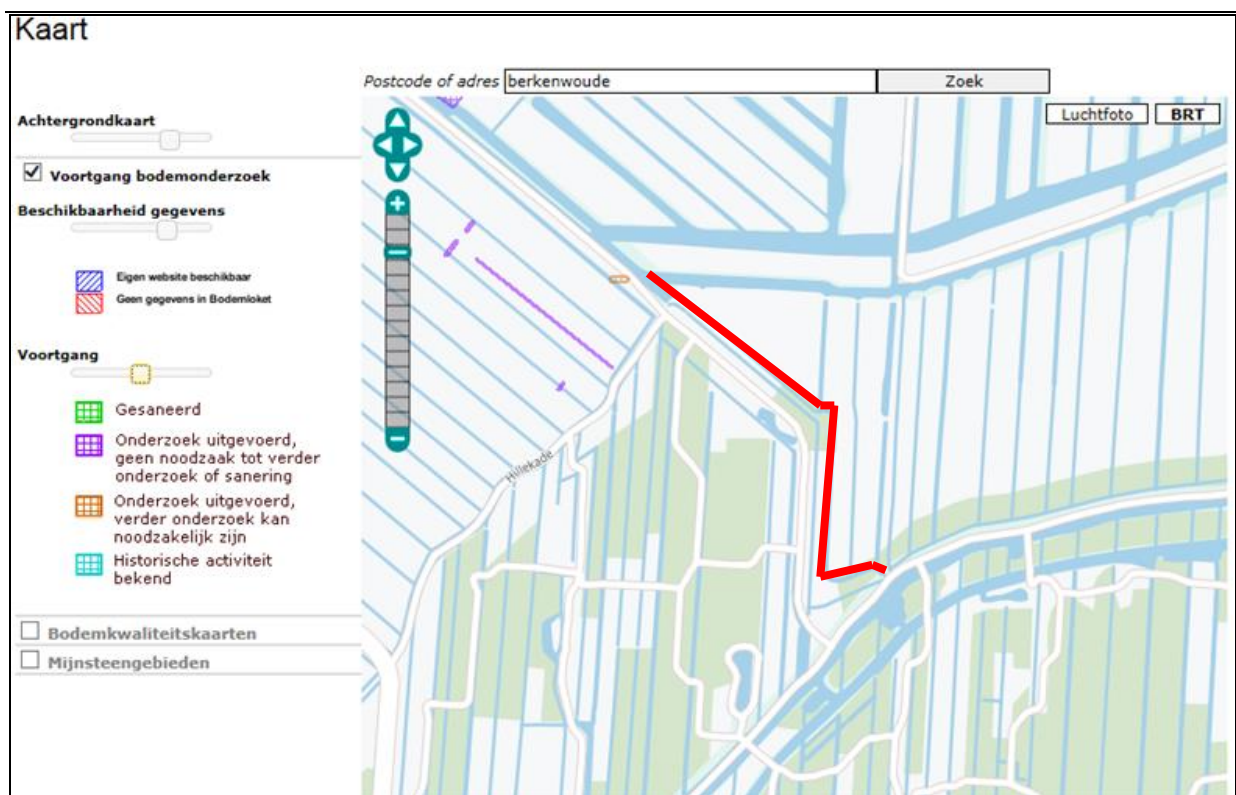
Kaart

Postcode of adres berkenwoude Zoek

Luchtfoto BRT

Achtergrondkaart

Voortgang bodemonderzoek

Beschikbaarheid gegevens

Eigen website beschikbaar
Geen gegevens in Bodemloket

Voortgang

Gesaneerd

Onderzoek uitgevoerd, geen noodzaak tot verder onderzoek of sanering

Onderzoek uitgevoerd, verder onderzoek kan noodzakelijk zijn

Historische activiteit bekend

Bodemkwaliteitskaarten

Mijnsteengebieden

Hillekade